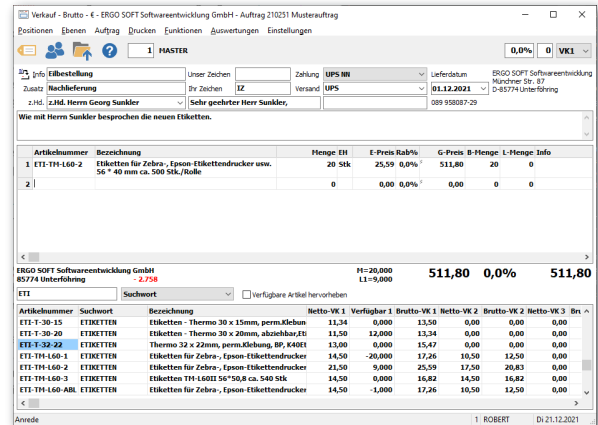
Verkauf - Brutto - € - ERGO SOFT Softwareentwicklung GmbH - Auftrag 210251 Musterauftrag

Positionen Ebenen Auftrag Drucken Funktionen Auswertungen Einstellungen

1 MASTER

0,0% 0 VK1

Info Eilbestellung | Unser Zeichen | Zahlung UPS NN | Lieferdatum
Zusatz Nachlieferung | Ihr Zeichen IZ | Versand UPS | 01.12.2021
z.Hd. z.Hd. Herrn Georg Sunkler | Sehr geehrter Herr Sunkler, | 089 958087-29

ERGO SOFT Softwareentwicklung
Münchner Str. 87
D-85774 Unterföhring

Wie mit Herrn Sunkler besprochen die neuen Etiketten.

| | Artikelnummer | Bezeichnung | Menge | EH | E-Preis | Rab% | G-Preis | B-Menge | L-Menge | Info |
|---|---|---|---|---|---|---|---|---|---|---|
| 1 | ETI-TM-L60-2 | Etiketten für Zebra-, Epson-Etikettendrucker usw. 56 * 40 mm ca. 500 Stk./Rolle | 20 | Stk | 25,59 | 0,0% | 511,80 | 20 | 0 | |
| 2 | | | 0 | | 0,00 | 0,0% | 0,00 | 0,00 | 0 | |

ERGO SOFT Softwareentwicklung GmbH
85774 Unterföhring - 2.758

M=20,000
L1=9,000

511,80 0,0% 511,80

ETI | Suchwort | Verfügbare Artikel hervorheben

| Artikelnummer | Suchwort | Bezeichnung | Netto-VK 1 | Verfügbar 1 | Brutto-VK 1 | Netto-VK 2 | Brutto-VK 2 | Netto-VK 3 | Br |
|---|---|---|---|---|---|---|---|---|---|
| ETI-T-30-15 | ETIKETTEN | Etiketten - Thermo 30 x 15mm, perm.Klebung | 11,34 | 0,000 | 13,50 | 0,00 | 0,00 | 0,00 | |
| ETI-T-30-20 | ETIKETTEN | Etiketten - Thermo 30 x 20mm, abziehbar,Eti | 11,50 | 12,000 | 13,69 | 0,00 | 0,00 | 0,00 | |
| ETI-T-32-22 | ETIKETTEN | Thermo 32 x 22mm, perm.Klebung, BP, K40Et | 13,00 | 0,000 | 15,47 | 0,00 | 0,00 | 0,00 | |
| ETI-TM-L60-1 | ETIKETTEN | Etiketten für Zebra-, Epson-Etikettendrucker | 14,50 | -20,000 | 17,26 | 10,50 | 12,50 | 0,00 | |
| ETI-TM-L60-2 | ETIKETTEN | Etiketten für Zebra-, Epson-Etikettendrucker | 21,50 | 9,000 | 25,59 | 17,50 | 20,83 | 0,00 | |
| ETI-TM-L60-3 | ETIKETTEN | Etiketten TM-L60II 56*50,8 ca. 540 Stk | 14,50 | 0,000 | 16,82 | 14,50 | 16,82 | 0,00 | |
| ETI-TM-L60-ABL | ETIKETTEN | Etiketten für Zebra-, Epson-Etikettendrucker | 14,50 | -1,000 | 17,26 | 10,50 | 12,50 | 0,00 | |

Anrede | 1 ROBERT | Di 21.12.2021